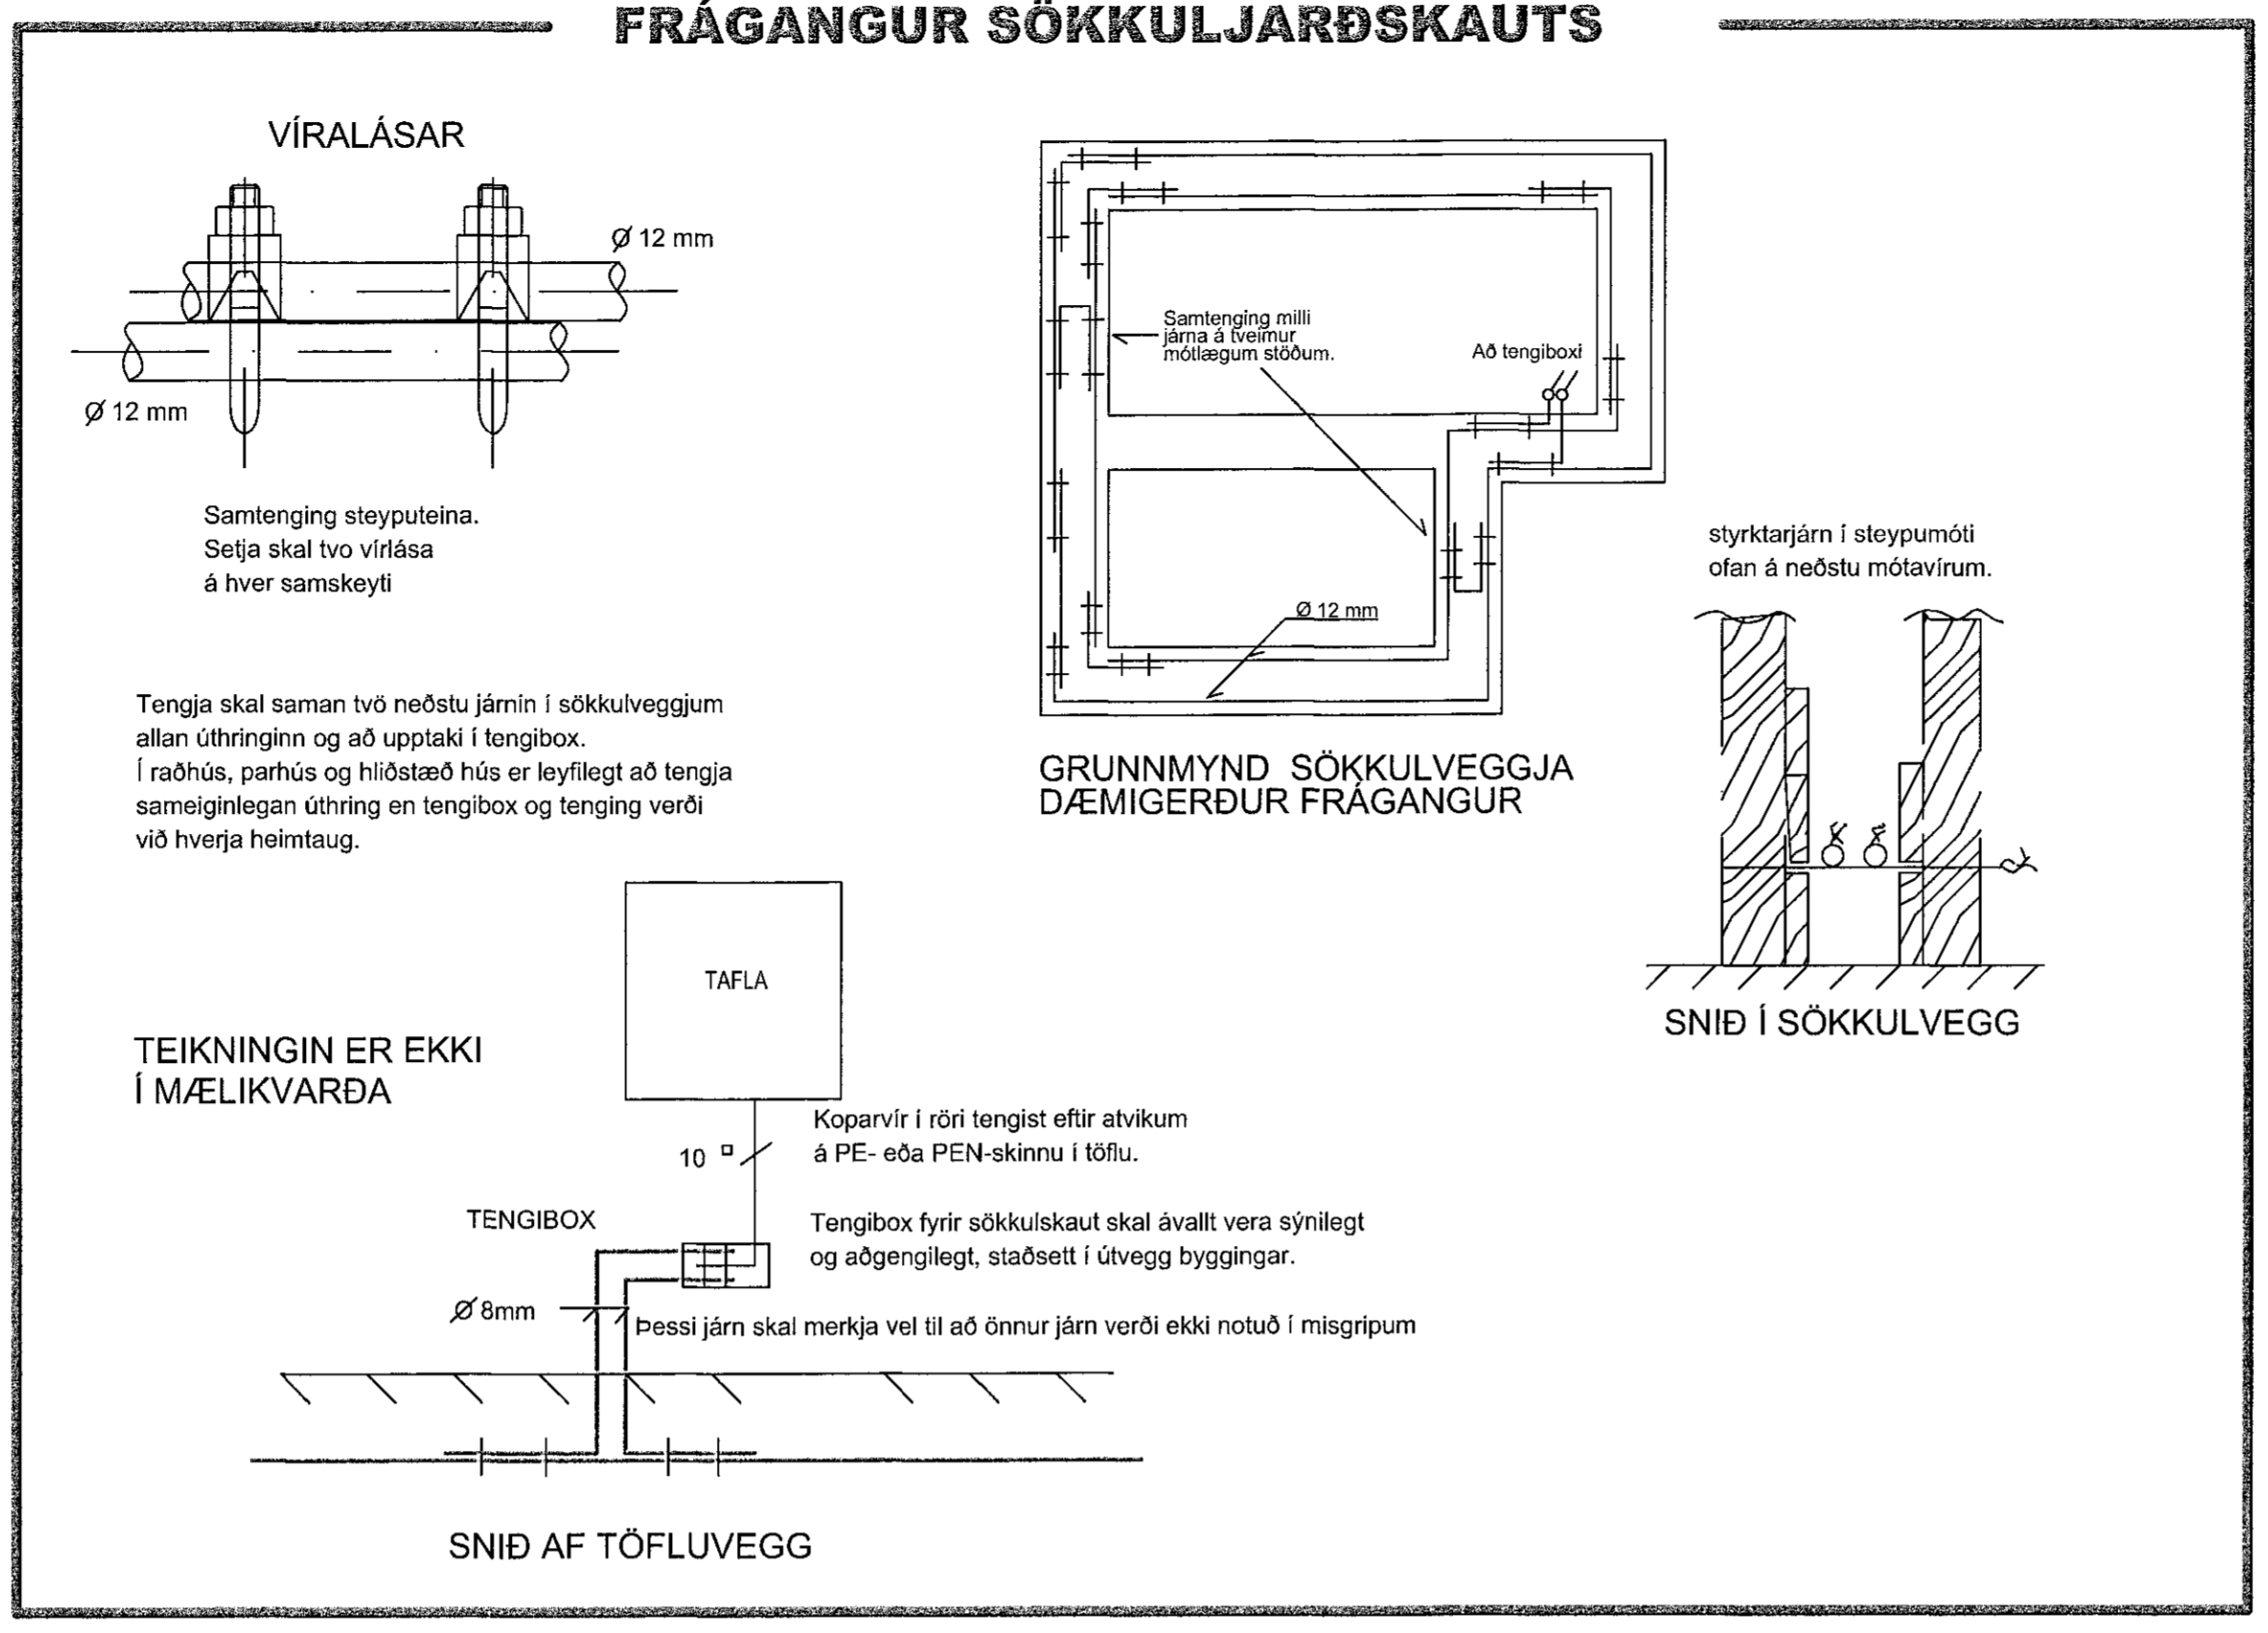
FRÁGANGUR SÖKKULJARÐSKAUTS

VÍRALÁSAR

Ø 12 mm

Ø 12 mm

Samtenging steyputeina.
Setja skal tvo vírlása
á hver samskeyti

Samtenging milli járna á tveimur mótlægum stöðum.

Að tengiboxi

Ø 12 mm

GRUNNMYND SÖKKULVEGGJA
DÆMIGERÐUR FRÁGANGUR

styrktarjárn í steypumóti
ofan á neðstu mótavírum.

SNIÐ Í SÖKKULVEGG

Tengja skal saman tvö neðstu járnin í sökkulveggjum allan úthringinn og að upptaki í tengibox.
Í raðhús, parhús og hliðstæð hús er leyfilegt að tengja sameiginlegan úthring en tengibox og tenging verði við hverja heimtaug.

TAFLA

TEIKNINGIN ER EKKI
Í MÆLIKVARÐA

Koparvír í röri tengist eftir atvikum
á PE- eða PEN-skinnu í töflu.

10 $\square$

TENGIBOX

Tengibox fyrir sökkulskaut skal ávallt vera sýnilegt
og aðgengilegt, staðsett í útvegg byggingar.

Ø 8mm

Þessi járn skal merkja vel til að önnur járn verði ekki notuð í misgripum

SNIÐ AF TÖFLUVEGG